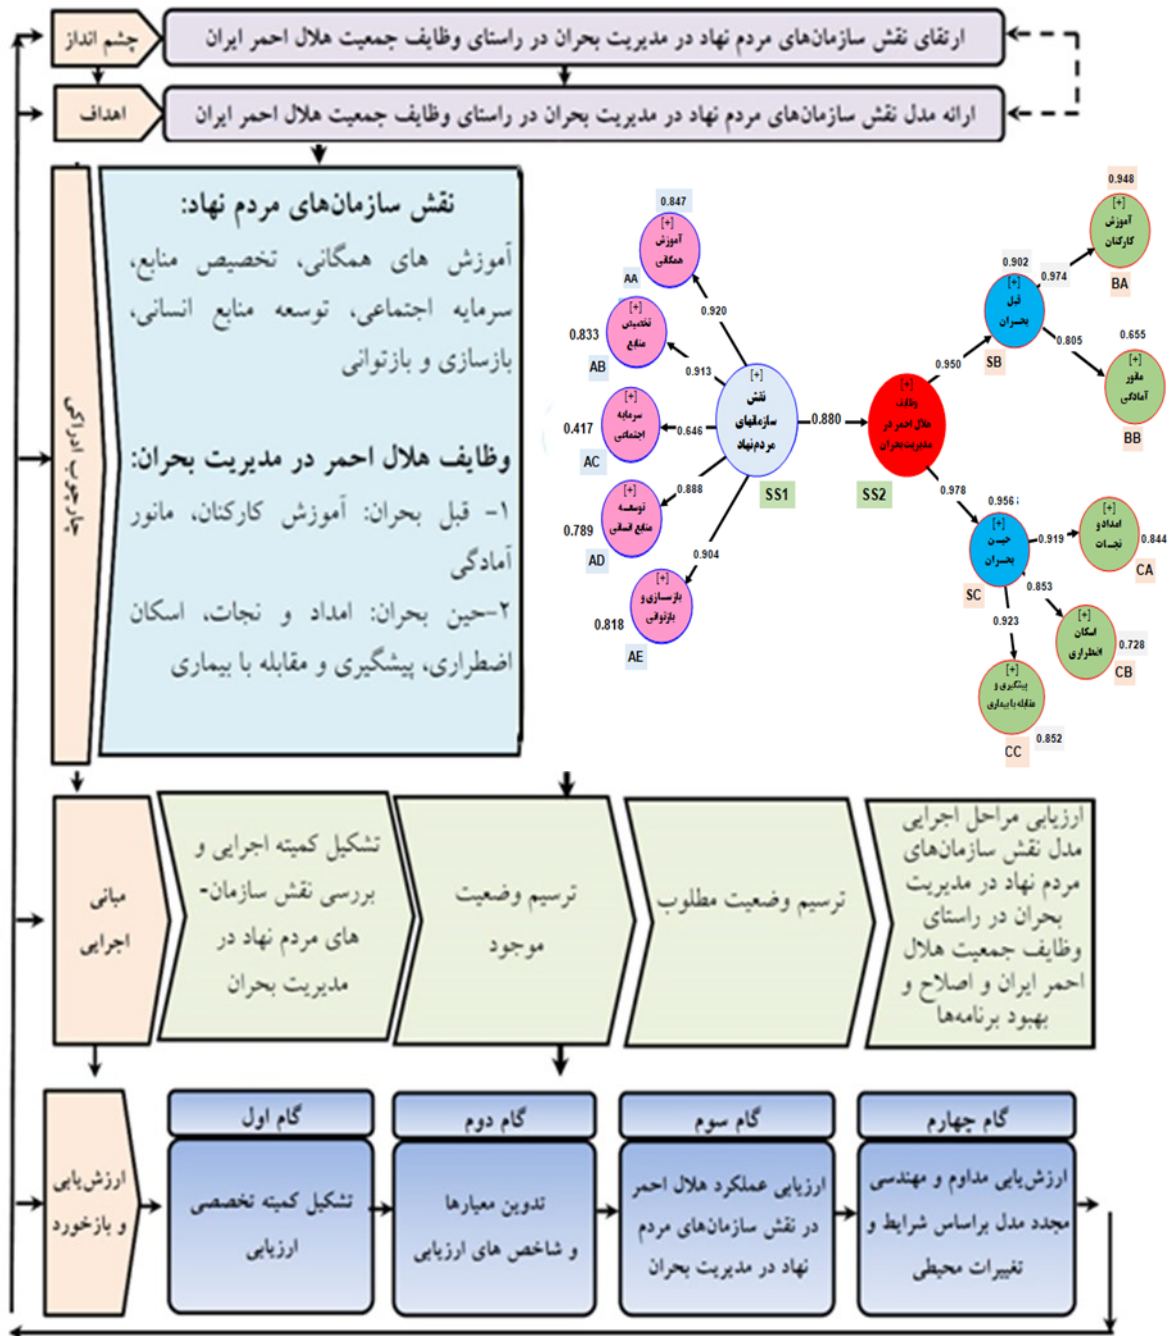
چشم انداز

ارتقای نقش سازمان‌های مردم نهاد در مدیریت بحران در راستای وظایف جمعیت هلال احمر ایران

اهداف

ارائه مدل نقش سازمان‌های مردم نهاد در مدیریت بحران در راستای وظایف جمعیت هلال احمر ایران

چارچوب ادراکی

نقش سازمان‌های مردم نهاد:
آموزش های همگانی، تخصیص منابع، سرمایه اجتماعی، توسعه منابع انسانی، بازسازی و بازتوانی

وظایف هلال احمر در مدیریت بحران:
۱- قبل بحران: آموزش کارکنان، مانور آمادگی
۲-حین بحران: امداد و نجات، اسکان اضطراری، پیشگیری و مقابله با بیماری

0.847
[+] آموزش همگانی
AA
0.920
0.833
[+] تخصیص منابع
AB
0.913
0.417
[+] سرمایه اجتماعی
AC
0.646
[+] نقش سازمانهای مردم‌نهاد
0.888
0.789
[+] توسعه منابع انسانی
AD
0.904
0.818
[+] بازسازی و بازتوانی
AE
SS1
0.880
[+] وظایف هلال احمر در مدیریت‌بحران
SS2
0.950
0.902
[+] قبل بحران
SB
0.974
0.948
[+] آموزش کارکنان
BA
0.805
0.655
[+] مانور آمادگی
BB
0.978
0.956
[+] حین بحران
SC
0.919
[+] امداد و نجات
0.844
CA
0.853
[+] اسکان اضطراری
0.728
CB
0.923
[+] پیشگیری و مقابله با بیماری
CC
0.852

مبانی اجرایی

تشکیل کمیته اجرایی و بررسی نقش سازمان-های مردم نهاد در مدیریت بحران

ترسیم وضعیت موجود

ترسیم وضعیت مطلوب

ارزیابی مراحل اجرایی مدل نقش سازمان‌های مردم نهاد در مدیریت بحران در راستای وظایف جمعیت هلال احمر ایران و اصلاح و بهبود برنامه‌ها

ارزیابی و بازخورد

گام اول
تشکیل کمیته تخصصی ارزیابی

گام دوم
تدوین معیارها و شاخص های ارزیابی

گام سوم
ارزیابی عملکرد هلال احمر در نقش سازمان‌های مردم نهاد در مدیریت بحران

گام چهارم
ارزیابی مداوم و مهندسی مجدد مدل براساس شرایط و تغییرات محیطی